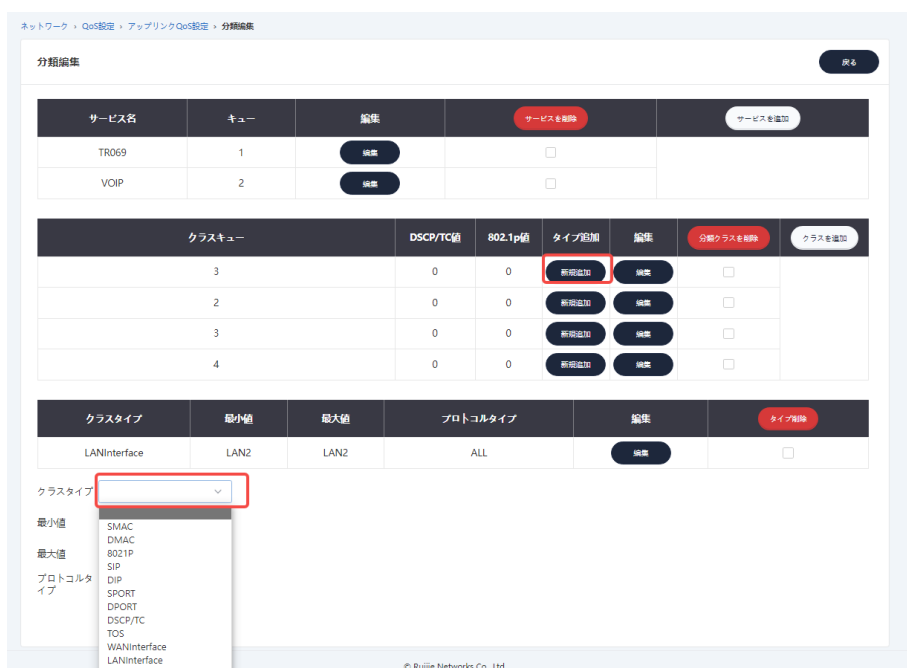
ネットワーク › QoS設定 › アップリンクQoS設定 › 分類編集

分類編集

戻る

| サービス名 | キュー | 編集 | サービスを削除 | サービスを追加 |
|---|---|---|---|---|
| TR069 | 1 | 編集 | | |
| VOIP | 2 | 編集 | | |

| クラスキュー | DSCP/TC値 | 802.1p値 | タイプ追加 | 編集 | 分類クラスを削除 | クラスを追加 |
|---|---|---|---|---|---|---|
| 3 | 0 | 0 | 新規追加 | 編集 | | |
| 2 | 0 | 0 | 新規追加 | 編集 | | |
| 3 | 0 | 0 | 新規追加 | 編集 | | |
| 4 | 0 | 0 | 新規追加 | 編集 | | |

| クラスタイプ | 最小値 | 最大値 | プロトコルタイプ | 編集 | タイプ削除 |
|---|---|---|---|---|---|
| LANInterface | LAN2 | LAN2 | ALL | 編集 | |

クラスタイプ

最小値

最大値

プロトコルタイプ

SMAC
DMAC
8021P
SIP
DIP
SPORT
DPORT
DSCP/TC
TOS
WANInterface
LANInterface

© Ruijie Networks Co., Ltd